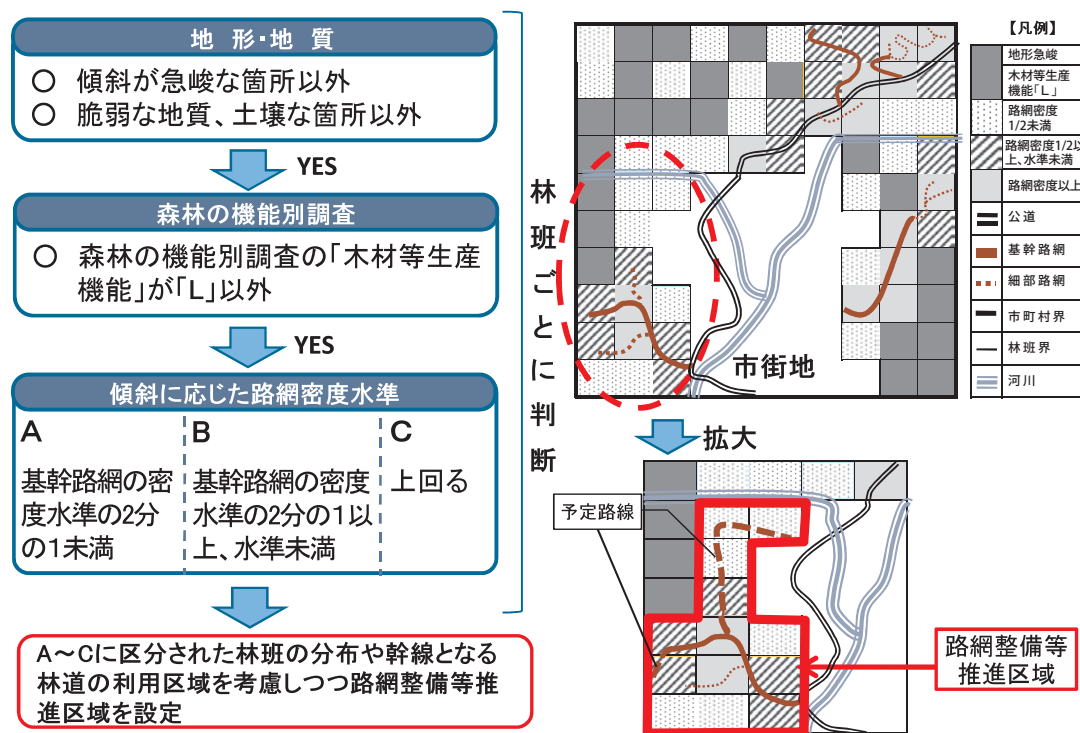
地形・地質
○ 傾斜が急峻な箇所以外
○ 脆弱な地質、土壌な箇所以外

YES

森林の機能別調査
○ 森林の機能別調査の「木材等生産機能」が「L」以外

YES

傾斜に応じた路網密度水準

| A | B | C |
|---|---|---|
| 基幹路網の密度水準の2分の1未満 | 基幹路網の密度水準の2分の1以上、水準未満 | 上回る |

A～Cに区分された林班の分布や幹線となる林道の利用区域を考慮しつつ路網整備等推進区域を設定

林班ごとに判断

市街地

拡大

予定路線

路網整備等推進区域

【凡例】
地形急峻
木材等生産機能「L」
路網密度1/2未満
路網密度1/2以上、水準未満
路網密度以上
公道
基幹路網
細部路網
市町村界
林班界
河川